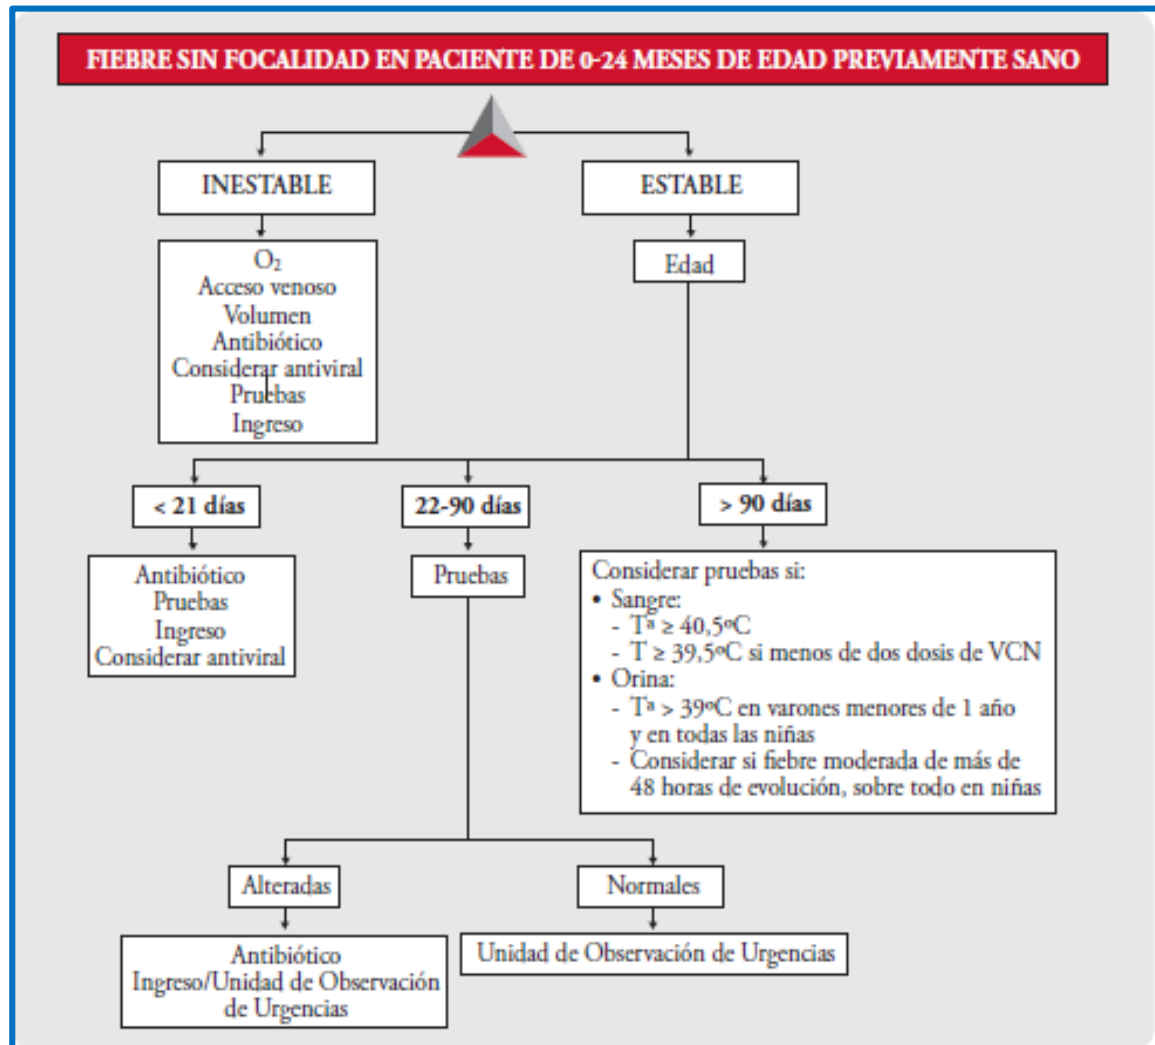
FIEBRE SIN FOCALIDAD EN PACIENTE DE 0-24 MESES DE EDAD PREVIAMENTE SANO

INESTABLE

$O_2$
Acceso venoso
Volumen
Antibiótico
Considerar antiviral
Pruebas
Ingreso

ESTABLE

Edad

< 21 días

Antibiótico
Pruebas
Ingreso
Considerar antiviral

22-90 días

Pruebas

> 90 días

Considerar pruebas si:
• Sangre:
- Tª ≥ 40,5ºC
- T ≥ 39,5ºC si menos de dos dosis de VCN
• Orina:
- Tª > 39ºC en varones menores de 1 año y en todas las niñas
- Considerar si fiebre moderada de más de 48 horas de evolución, sobre todo en niñas

Alteradas

Antibiótico
Ingreso/Unidad de Observación de Urgencias

Normales

Unidad de Observación de Urgencias